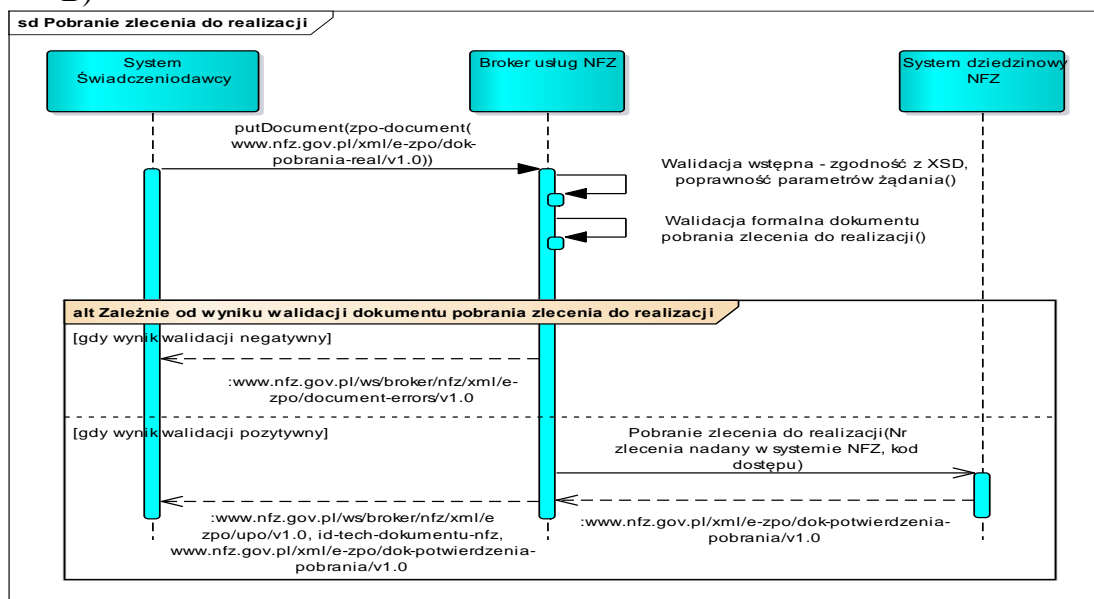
sd Pobranie zlecenia do realizacji

System Świadczeniodawcy

Broker usług NFZ

System dziedzinowy NFZ

putDocument(zpo-document( www.nfz.gov.pl/xml/e-zpo/dok-pobrania-real/v1.0))

Walidacja wstępna - zgodność z XSD, poprawność parametrów żądania()

Walidacja formalna dokumentu pobrania zlecenia do realizacji()

alt Zależnie od wyniku walidacji dokumentu pobrania zlecenia do realizacji

[gdy wynik walidacji negatywny]

:www.nfz.gov.pl/ws/broker/nfz/xml/e-zpo/document-errors/v1.0

[gdy wynik walidacji pozytywny]

Pobranie zlecenia do realizacji(Nr zlecenia nadany w systemie NFZ, kod dostępu)

:www.nfz.gov.pl/ws/broker/nfz/xml/e zpo/upo/v1.0, id-tech-dokumentu-nfz, www.nfz.gov.pl/xml/e-zpo/dok-potwierdzenia-pobrania/v1.0

:www.nfz.gov.pl/xml/e-zpo/dok-potwierdzenia-pobrania/v1.0